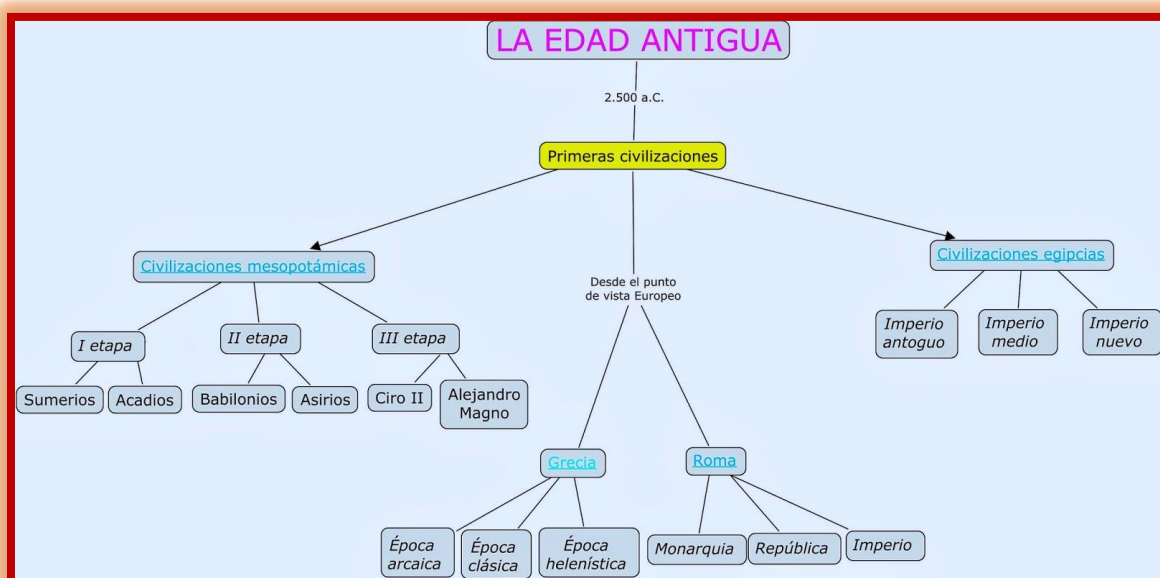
LA EDAD ANTIGUA

2.500 a.C.

Primeras civilizaciones

Civilizaciones mesopotámicas

Desde el punto de vista Europeo

Civilizaciones egipcias

I etapa

II etapa

III etapa

Sumerios

Acadios

Babilonios

Asirios

Ciro II

Alejandro Magno

Imperio antoguo

Imperio medio

Imperio nuevo

Grecia

Roma

Época arcaica

Época clásica

Época helenística

Monarquia

República

Imperio